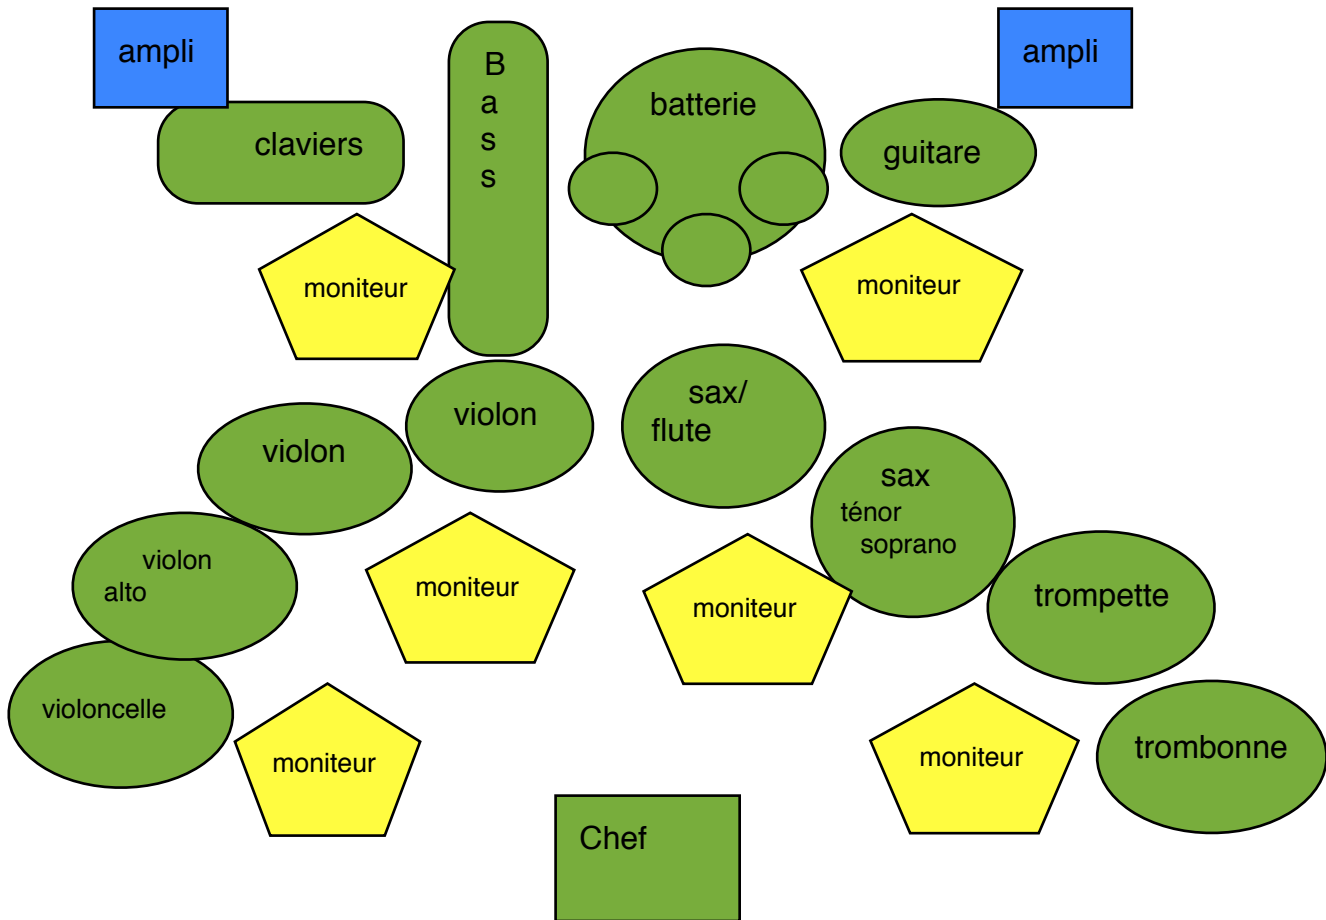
ampli

claviers

Bass

batterie

ampli

guitare

moniteur

moniteur

violon

sax/
flute

violon

sax
ténor
soprano

violon
alto

moniteur

moniteur

trompette

violoncelle

moniteur

moniteur

trombonne

Chef